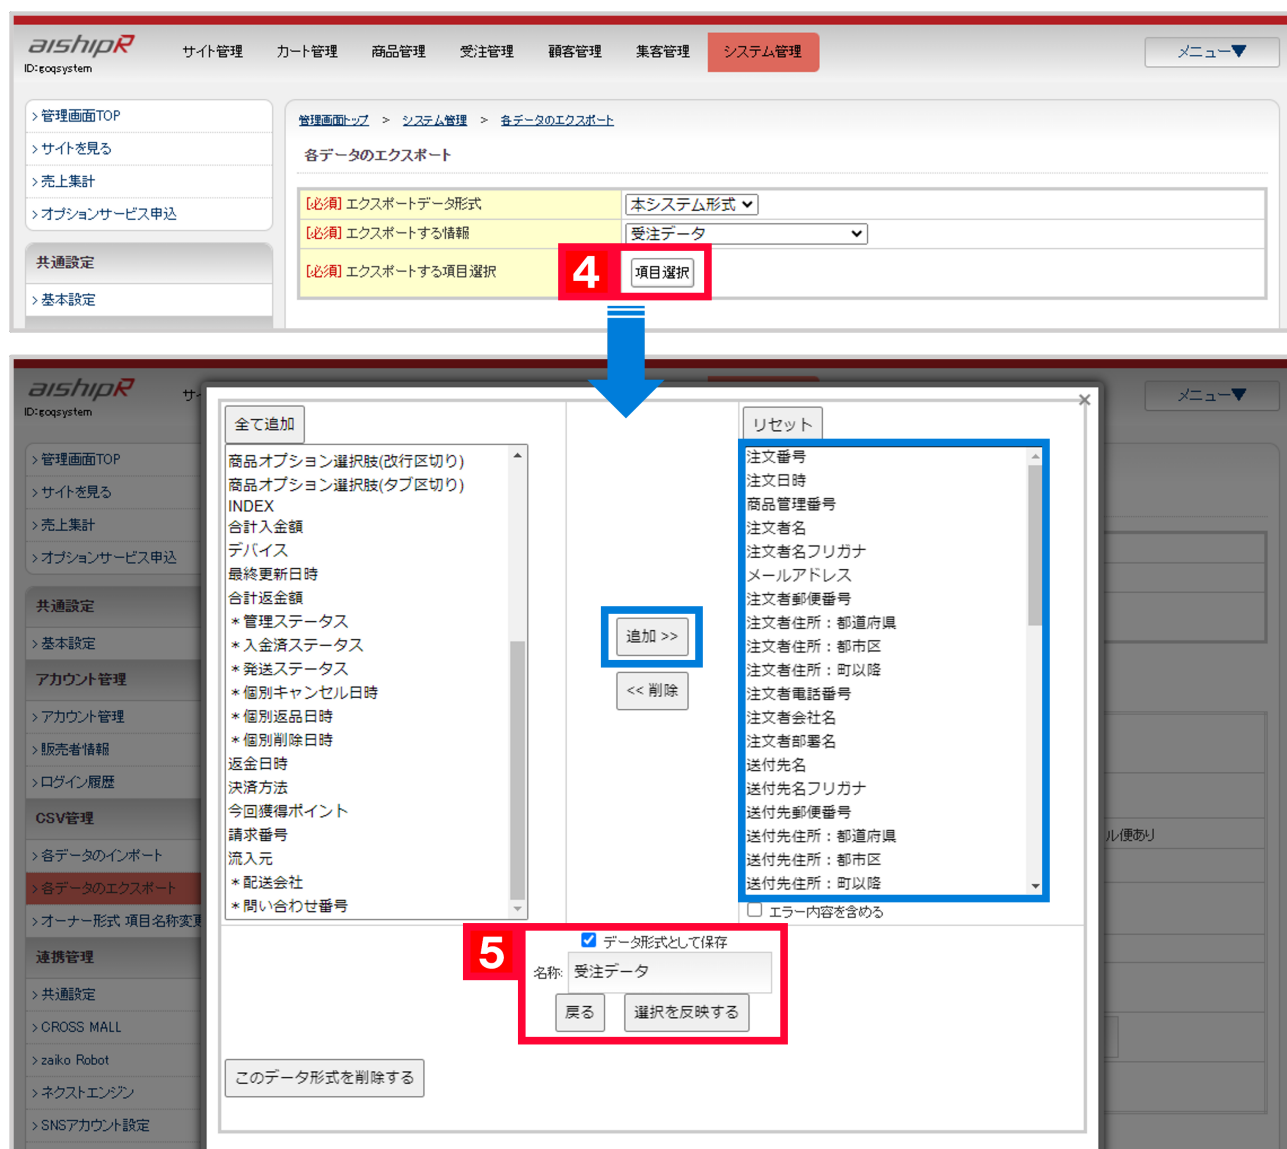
aishipR
ID:goqsystem

サイト管理 カート管理 商品管理 受注管理 顧客管理 集客管理 システム管理 メニュー▼

> 管理画面TOP
> サイトを見る
> 売上集計
> オプションサービス申込
共通設定
> 基本設定

管理画面トップ > システム管理 > 各データのエクスポート

各データのエクスポート

| [必須] エクスポートデータ形式 | 本システム形式 |
|---|---|
| [必須] エクスポートする情報 | 受注データ |
| [必須] エクスポートする項目選択 | 4 項目選択 |

aishipR
ID:goqsystem
サイ
メニュー▼

> 管理画面TOP
> サイトを見る
> 売上集計
> オプションサービス申込
共通設定
> 基本設定
アカウント管理
> アカウント管理
> 販売者情報
> ログイン履歴
CSV管理
> 各データのインポート
> 各データのエクスポート
> オーナー形式 項目名称変
連携管理
> 共通設定
> CROSS MALL
> zaiko Robot
> ネクストエンジン
> SNSアカウント設定

全て追加
商品オプション選択肢(改行区切り)
商品オプション選択肢(タブ区切り)
INDEX
合計入金額
デバイス
最終更新日時
合計返金額
＊管理ステータス
＊入金済ステータス
＊発送ステータス
＊個別キャンセル日時
＊個別返品日時
＊個別削除日時
返金日時
決済方法
今回獲得ポイント
請求番号
流入元
＊配送会社
＊問い合わせ番号

追加 >>
<< 削除

リセット
注文番号
注文日時
商品管理番号
注文者名
注文者名フリガナ
メールアドレス
注文者郵便番号
注文者住所：都道府県
注文者住所：都市区
注文者住所：町以降
注文者電話番号
注文者会社名
注文者部署名
送付先名
送付先名フリガナ
送付先郵便番号
送付先住所：都道府県
送付先住所：都市区
送付先住所：町以降
エラー内容を含める

ル便あり

5
データ形式として保存
名称: 受注データ
戻る 選択を反映する

このデータ形式を削除する